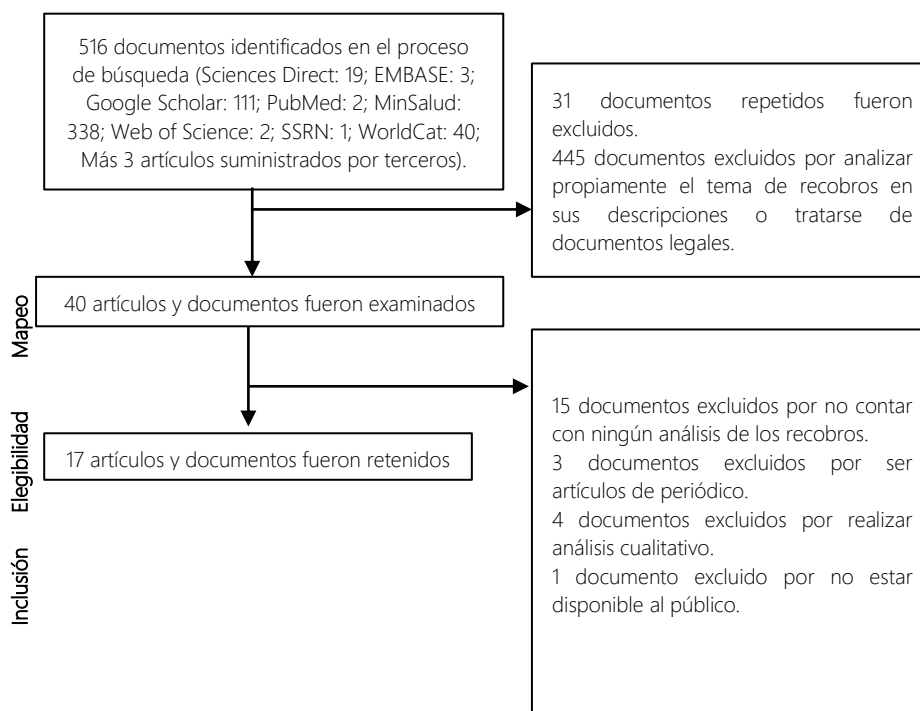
516 documentos identificados en el proceso de búsqueda (Sciences Direct: 19; EMBASE: 3; Google Scholar: 111; PubMed: 2; MinSalud: 338; Web of Science: 2; SSRN: 1; WorldCat: 40; Más 3 artículos suministrados por terceros).

31 documentos repetidos fueron excluidos.
445 documentos excluidos por analizar propiamente el tema de recobros en sus descripciones o tratarse de documentos legales.

Mapeo

40 artículos y documentos fueron examinados

Elegibilidad

17 artículos y documentos fueron retenidos

Inclusión

15 documentos excluidos por no contar con ningún análisis de los recobros.
3 documentos excluidos por ser artículos de periódico.
4 documentos excluidos por realizar análisis cualitativo.
1 documento excluido por no estar disponible al público.